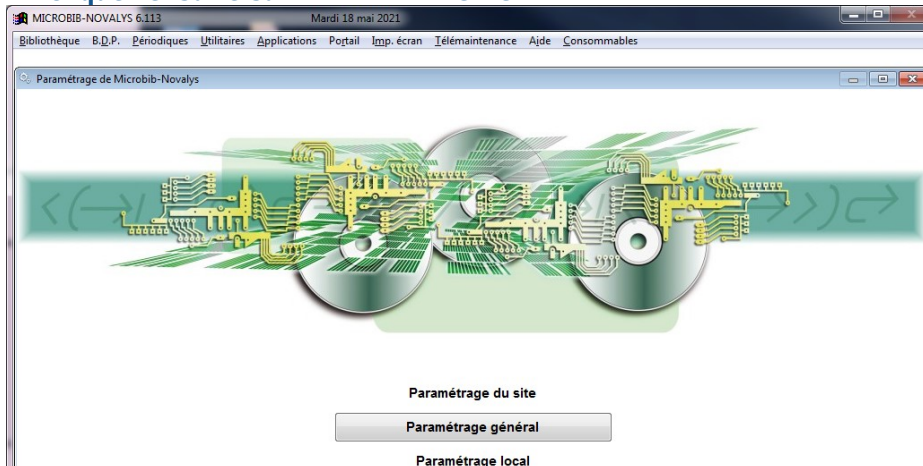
MICROBIB-NOVALYS 6.113 Mardi 18 mai 2021

Bibliothèque B.D.P. Périodiques Utilitaires Applications Portail Imp. écran Télémaintenance Aide Consommables

Paramétrage de Microbib-Novalys

Paramétrage du site

Paramétrage général

Paramétrage local